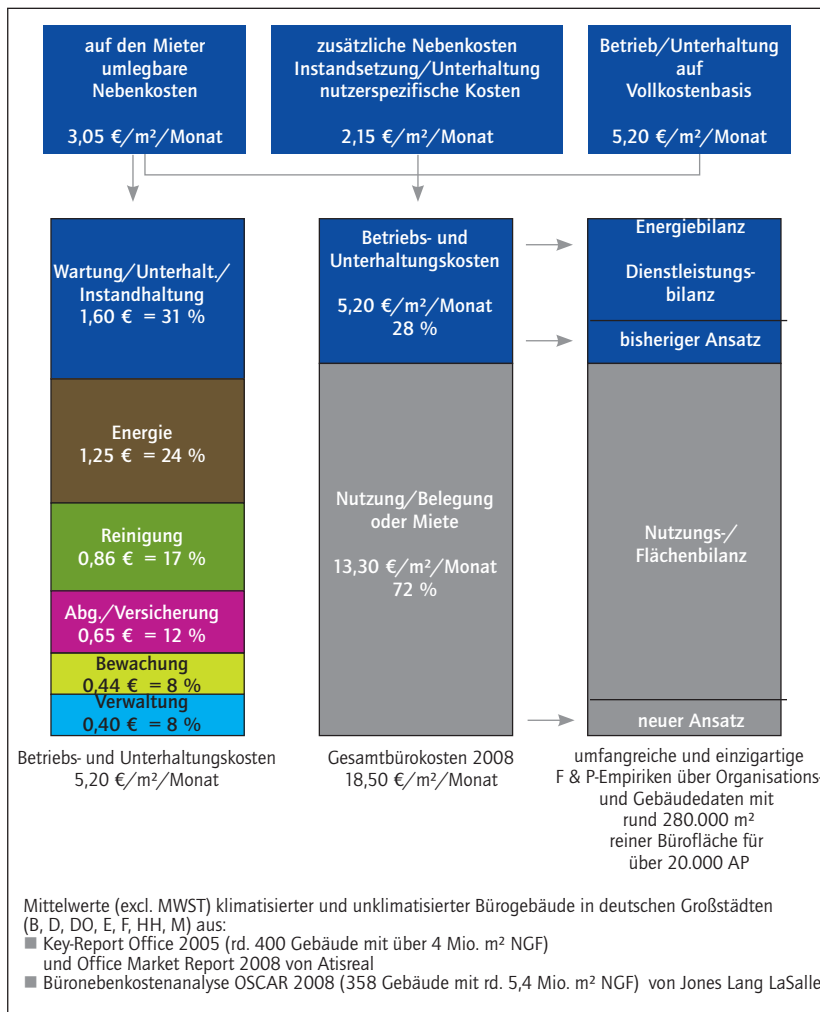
auf den Mieter umlegbare Nebenkosten

3,05 €/m²/Monat

zusätzliche Nebenkosten Instandsetzung/Unterhaltung nutzerspezifische Kosten

2,15 €/m²/Monat

Betrieb/Unterhaltung auf Vollkostenbasis

5,20 €/m²/Monat

Wartung/Unterhalt./ Instandhaltung 1,60 € = 31 %

Energie 1,25 € = 24 %

Reinigung 0,86 € = 17 %

Abg./Versicherung 0,65 € = 12 %

Bewachung 0,44 € = 8 %

Verwaltung 0,40 € = 8 %

Betriebs- und Unterhaltungskosten 5,20 €/m²/Monat

Betriebs- und Unterhaltungskosten

5,20 €/m²/Monat 28 %

Nutzung/Belegung oder Miete

13,30 €/m²/Monat 72 %

Gesamtbürokosten 2008 18,50 €/m²/Monat

Energiebilanz

Dienstleistungsbilanz

bisheriger Ansatz

Nutzungs-/ Flächenbilanz

neuer Ansatz

umfangreiche und einzigartige F & P-Empiriken über Organisations- und Gebäudedaten mit rund 280.000 m² reiner Bürofläche für über 20.000 AP

Mittelwerte (excl. MWST) klimatisierter und unklimatisierter Bürogebäude in deutschen Großstädten (B, D, DO, E, F, HH, M) aus:
■ Key-Report Office 2005 (rd. 400 Gebäude mit über 4 Mio. m² NGF) und Office Market Report 2008 von Atisreal
■ Büronebenkostenanalyse OSCAR 2008 (358 Gebäude mit rd. 5,4 Mio. m² NGF) von Jones Lang LaSalle